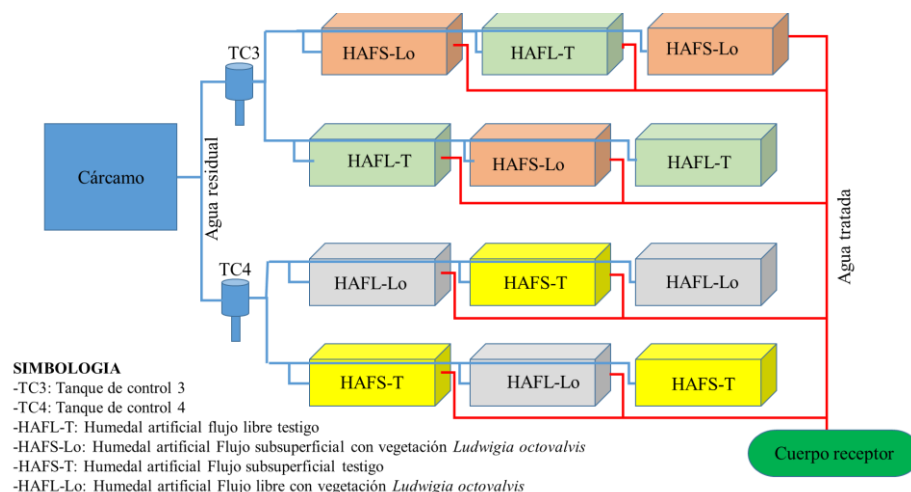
TC3

HAFS-Lo

HAFL-T

HAFS-Lo

Cárcamo

Agua residual

HAFL-T

HAFS-Lo

HAFL-T

Agua tratada

TC4

HAFL-Lo

HAFS-T

HAFL-Lo

HAFS-T

HAFL-Lo

HAFS-T

Cuerpo receptor

SIMBOLOGIA
-TC3: Tanque de control 3
-TC4: Tanque de control 4
-HAFL-T: Humedal artificial flujo libre testigo
-HAFS-Lo: Humedal artificial Flujo subsuperficial con vegetación Ludwigia octovalvis
-HAFS-T: Humedal artificial Flujo subsuperficial testigo
-HAFL-Lo: Humedal artificial Flujo libre con vegetación Ludwigia octovalvis